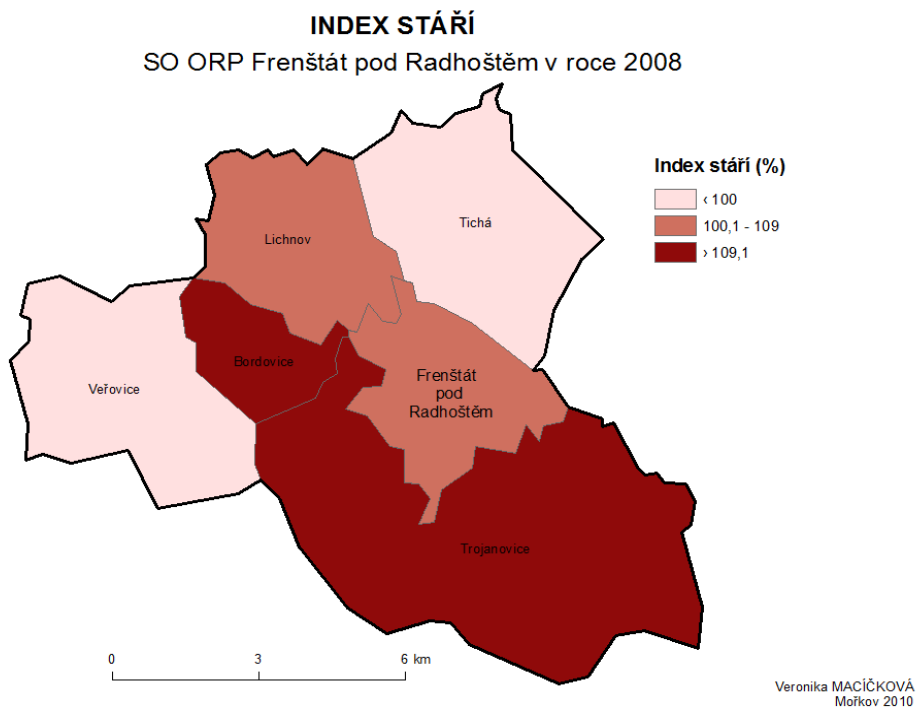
INDEX STÁŘÍ
SO ORP Frenštát pod Radhoštěm v roce 2008

Index stáří (%)
‹ 100
100,1 - 109
› 109,1

Tichá
Lichnov
Bordovice
Veřovice
Frenštát pod Radhoštěm
Trojanovice

0 3 6 km

Veronika MACÍČKOVÁ
Mořkov 2010